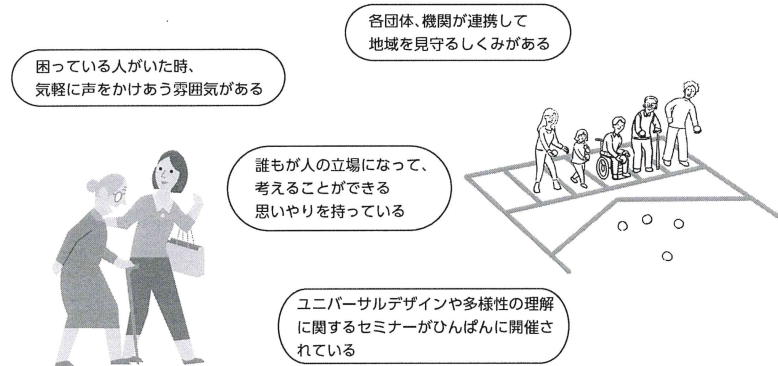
各団体、機関が連携して
地域を見守るしくみがある

困っている人がいた時、
気軽に声をかけあう雰囲気がある

誰もが人の立場になって、
考えることができる
思いやりを持っている

ユニバーサルデザインや多様性の理解
に関するセミナーがひんぱんに開催さ
れている